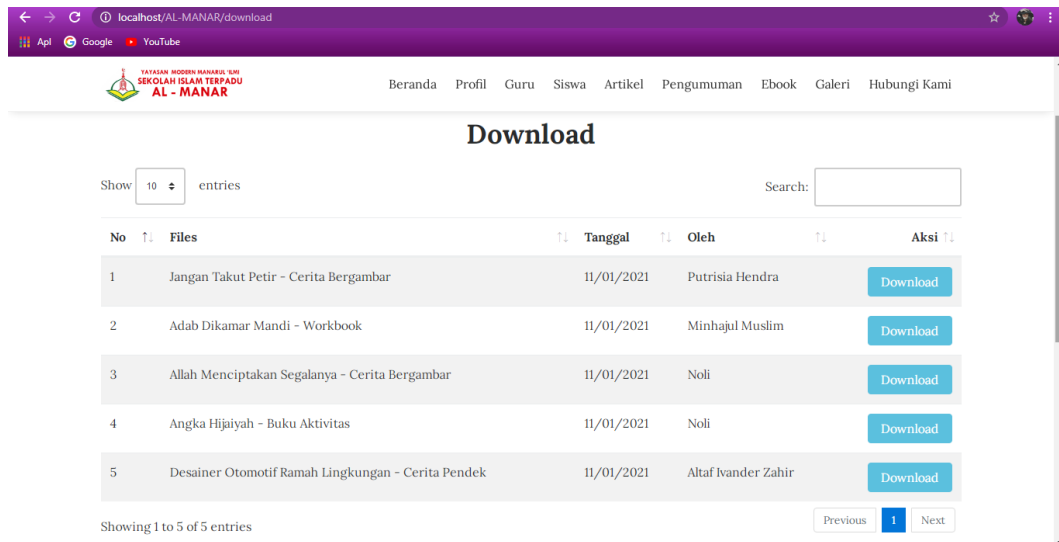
localhost/AL-MANAR/download

Apl Google YouTube

YAYASAN MODERN MANARUL 'ILMI
SEKOLAH ISLAM TERPADU
AL - MANAR

Beranda Profil Guru Siswa Artikel Pengumuman Ebook Galeri Hubungi Kami

Download

Show 10 entries

Search:

| No | Files | Tanggal | Oleh | Aksi |
|---|---|---|---|---|
| 1 | Jangan Takut Petir - Cerita Bergambar | 11/01/2021 | Putrisia Hendra | Download |
| 2 | Adab Dikamar Mandi - Workbook | 11/01/2021 | Minhajul Muslim | Download |
| 3 | Allah Menciptakan Segalanya - Cerita Bergambar | 11/01/2021 | Noli | Download |
| 4 | Angka Hijaiyah - Buku Aktivitas | 11/01/2021 | Noli | Download |
| 5 | Desainer Otomotif Ramah Lingkungan - Cerita Pendek | 11/01/2021 | Altaf Ivander Zahir | Download |

Showing 1 to 5 of 5 entries

Previous 1 Next